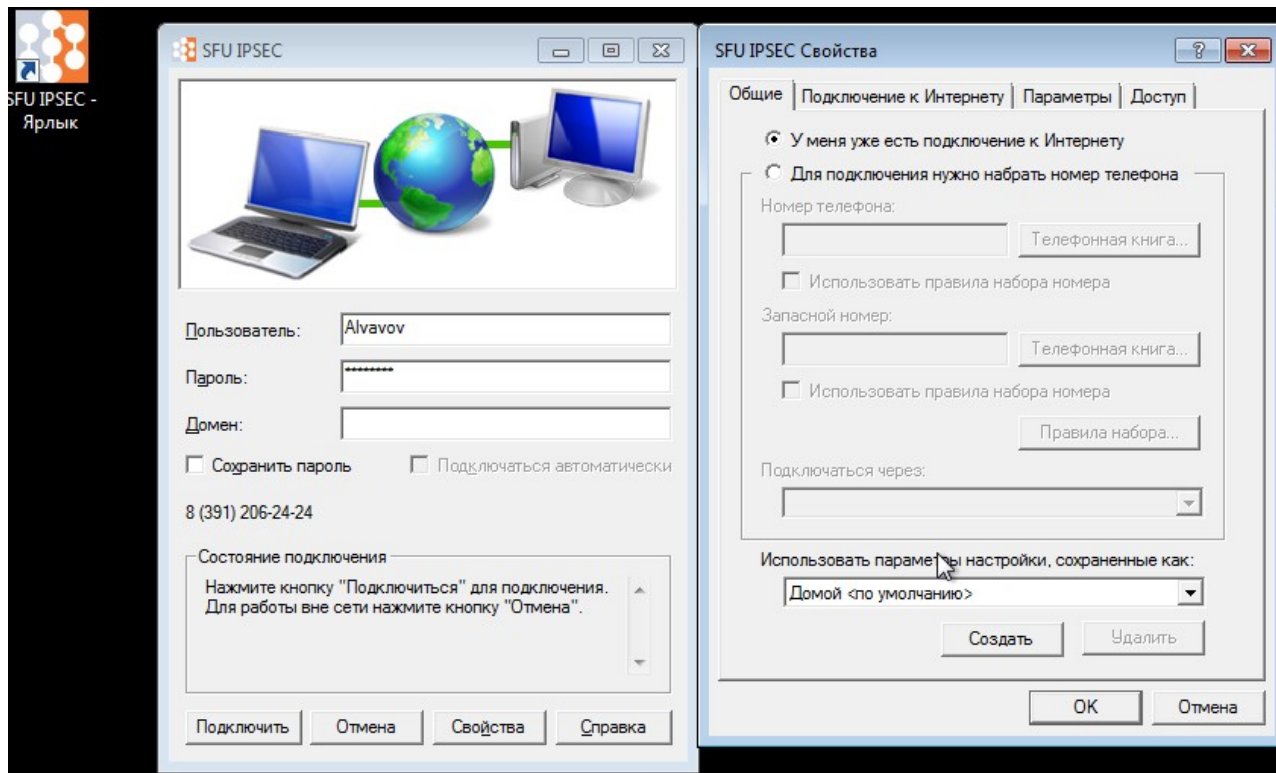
SFU IPSEC - Ярлык

SFU IPSEC

Пользователь: Alvavov

Пароль: ••••••••

Домен:

Сохранить пароль

Подключаться автоматически

8 (391) 206-24-24

Состояние подключения

Нажмите кнопку "Подключиться" для подключения. Для работы вне сети нажмите кнопку "Отмена".

Подключить

Отмена

Свойства

Справка

SFU IPSEC Свойства

?

Общие

Подключение к Интернету

Параметры

Доступ

У меня уже есть подключение к Интернету

Для подключения нужно набрать номер телефона

Номер телефона:

Телефонная книга...

Использовать правила набора номера

Запасной номер:

Телефонная книга...

Использовать правила набора номера

Правила набора...

Подключаться через:

Использовать параметры настройки, сохраненные как:

Домой <по умолчанию>

Создать

Удалить

OK

Отмена